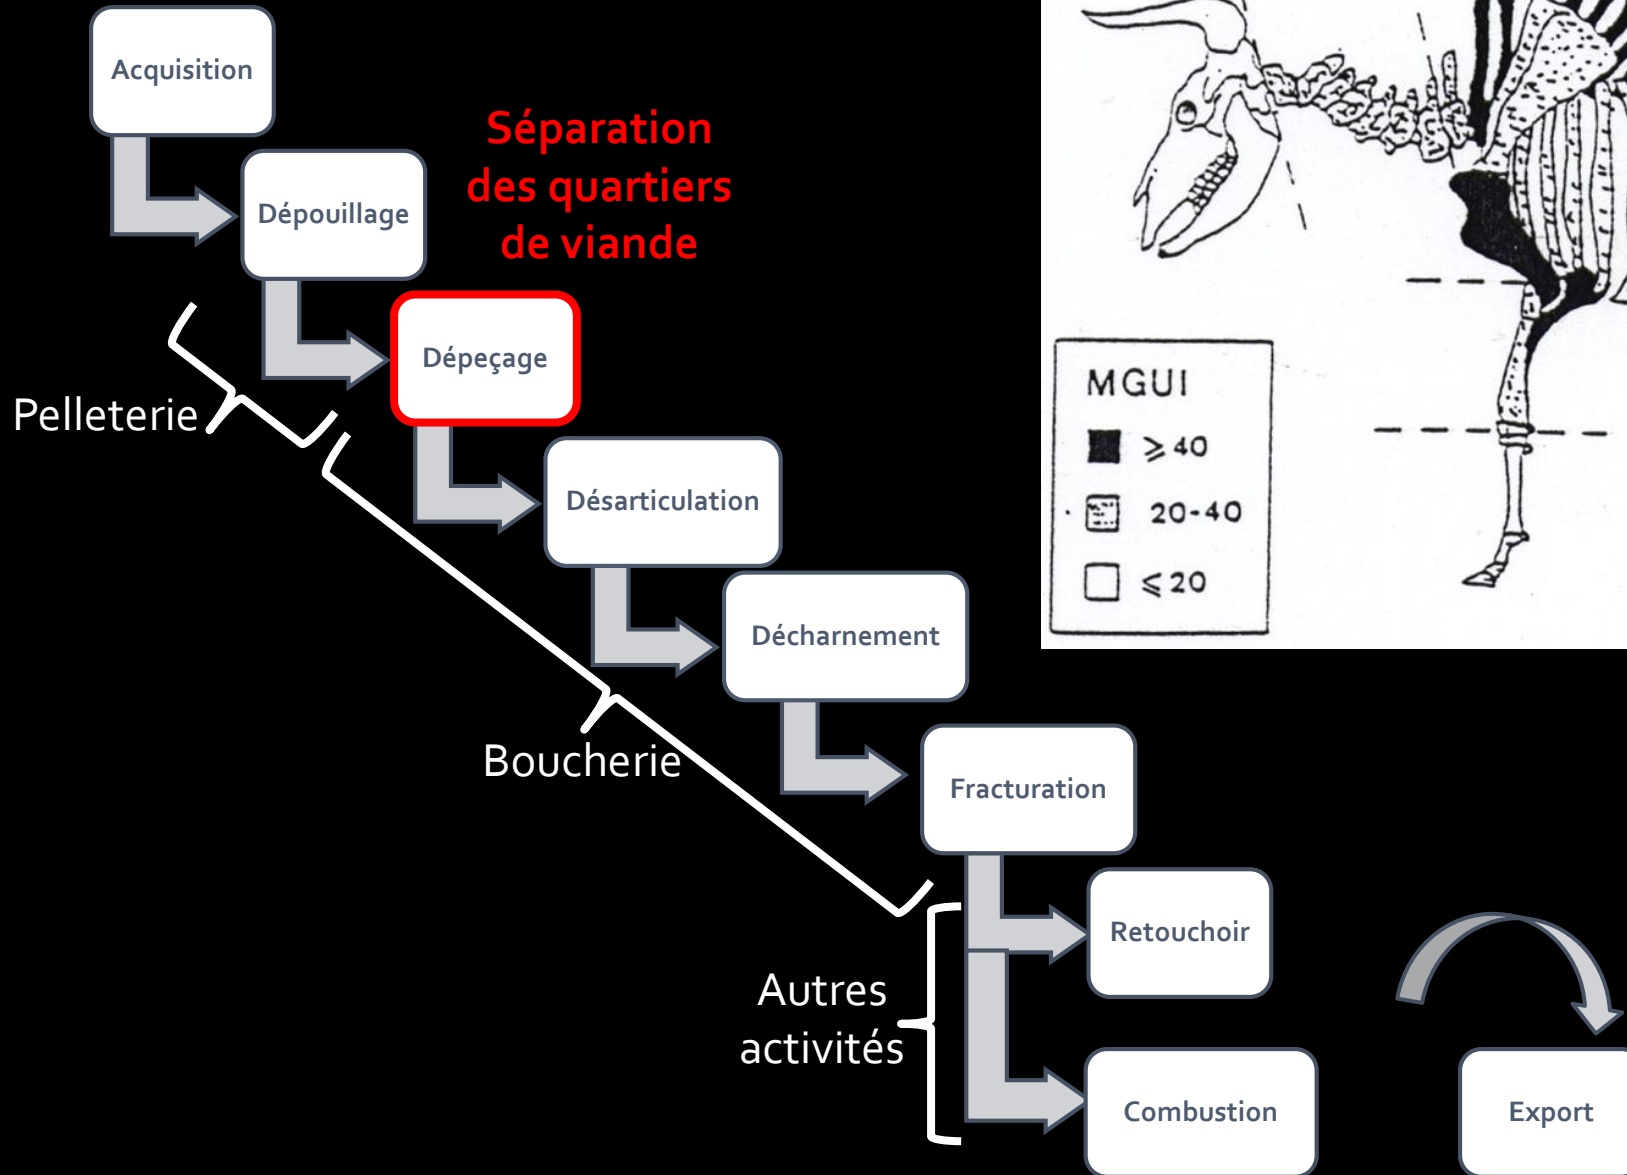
Acquisition

Dépouillage

Séparation des quartiers de viande

Dépeçage

Pelleterie

Désarticulation

Décharnement

Boucherie

Fracturation

Retouchoir

Autres activités

Combustion

Export

MGUI

$\geqslant 40$

20-40

$\leqslant 20$